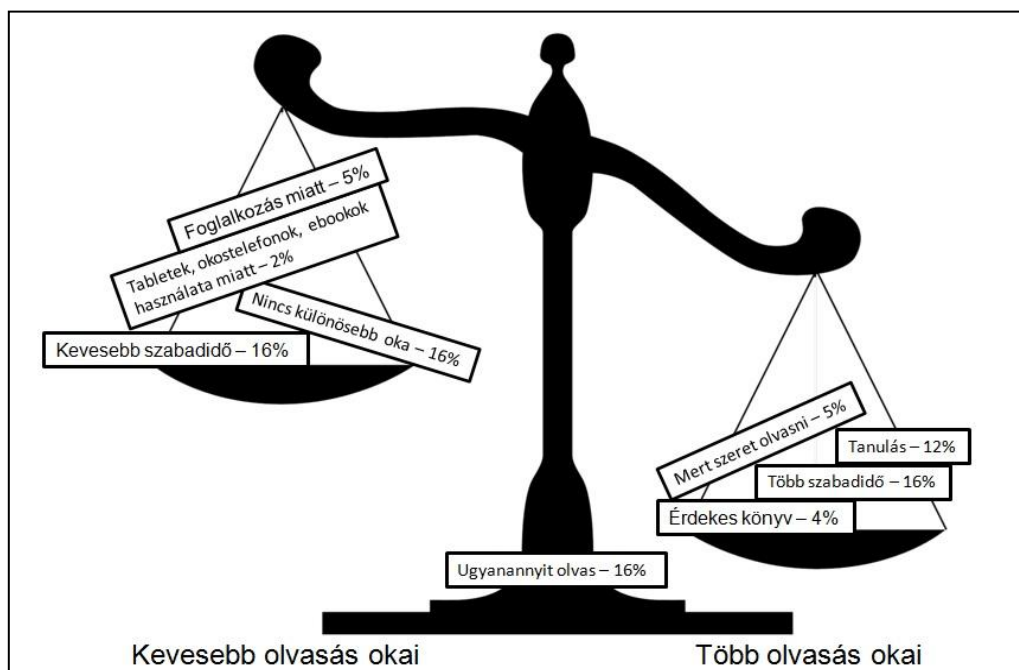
Foglalkozás miatt – 5%

Tabletek, okostelefonok, ebookok használata miatt – 2%

Nincs különösebb oka – 16%

Kevesebb szabadidő – 16%

Mert szeret olvasni – 5%

Tanulás – 12%

Több szabadidő – 16%

Érdekes könyv – 4%

Ugyanannyit olvas – 16%

Kevesebb olvasás okai

Több olvasás okai